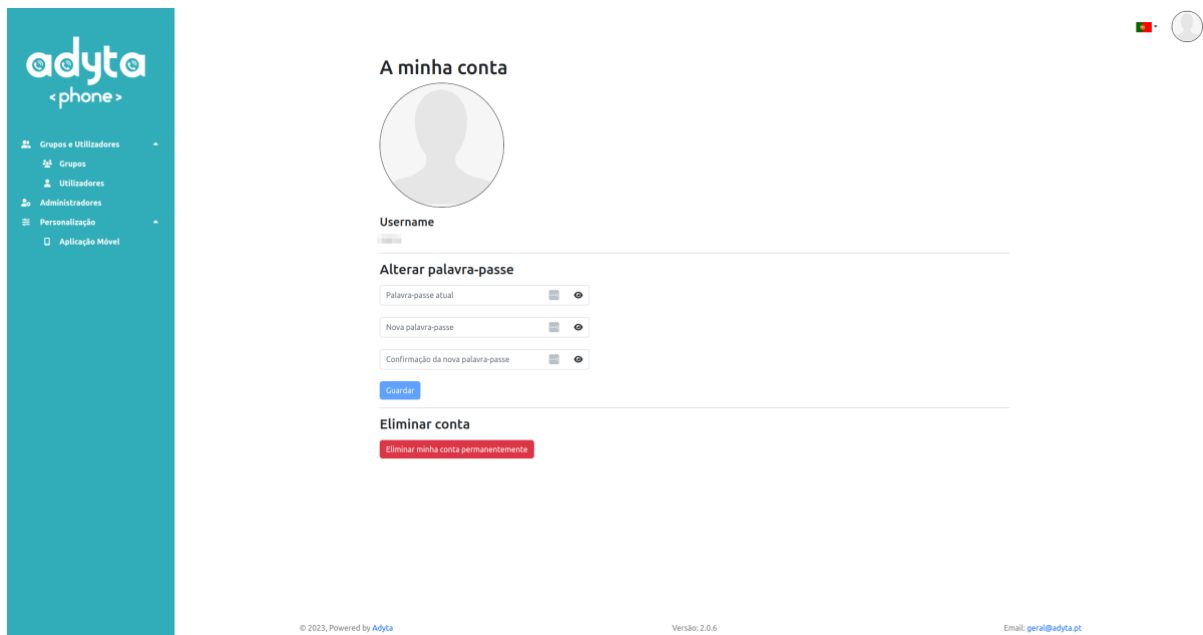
adyta
<phone>

Grupos e Utilizadores
Grupos
Utilizadores
Administradores
Personalização
Aplicação Móvel

A minha conta

Username

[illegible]

Alterar palavra-passe

Palavra-passe atual

Nova palavra-passe

Confirmação da nova palavra-passe

Guardar

Eliminar conta

Eliminar minha conta permanentemente

© 2023, Powered by Adyta

Versão: 2.0.6

Email: geral@adyta.pt